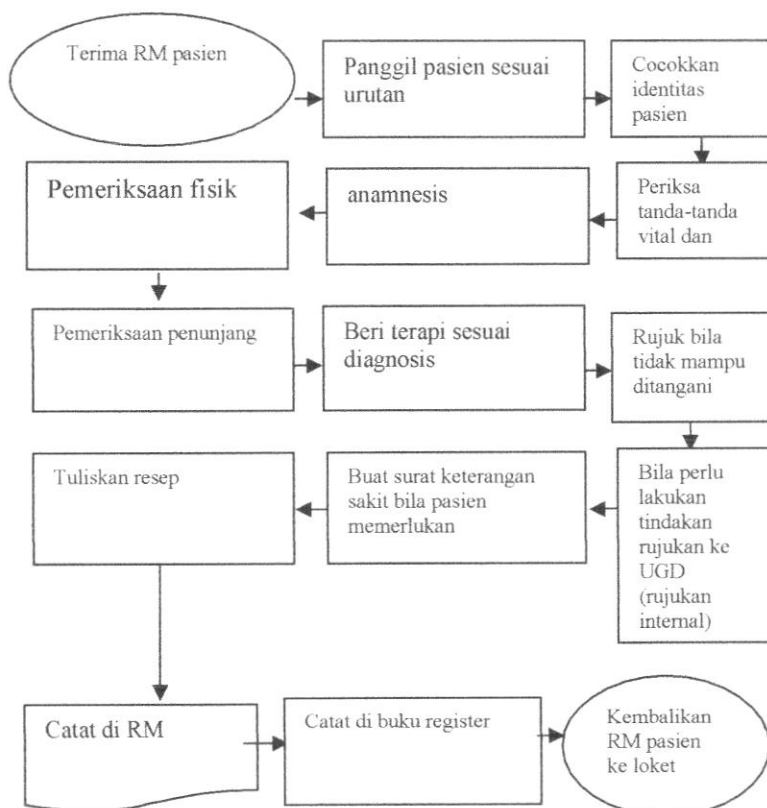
Terima RM pasien

Panggil pasien sesuai urutan

Cocokkan identitas pasien

Periksa tanda-tanda vital dan

anamnesis

Pemeriksaan fisik

Pemeriksaan penunjang

Beri terapi sesuai diagnosis

Rujuk bila tidak mampu ditangani

Bila perlu lakukan tindakan rujukan ke UGD (rujukan internal)

Buat surat keterangan sakit bila pasien memerlukan

Tuliskan resep

Catat di RM

Catat di buku register

Kembalikan RM pasien ke loket